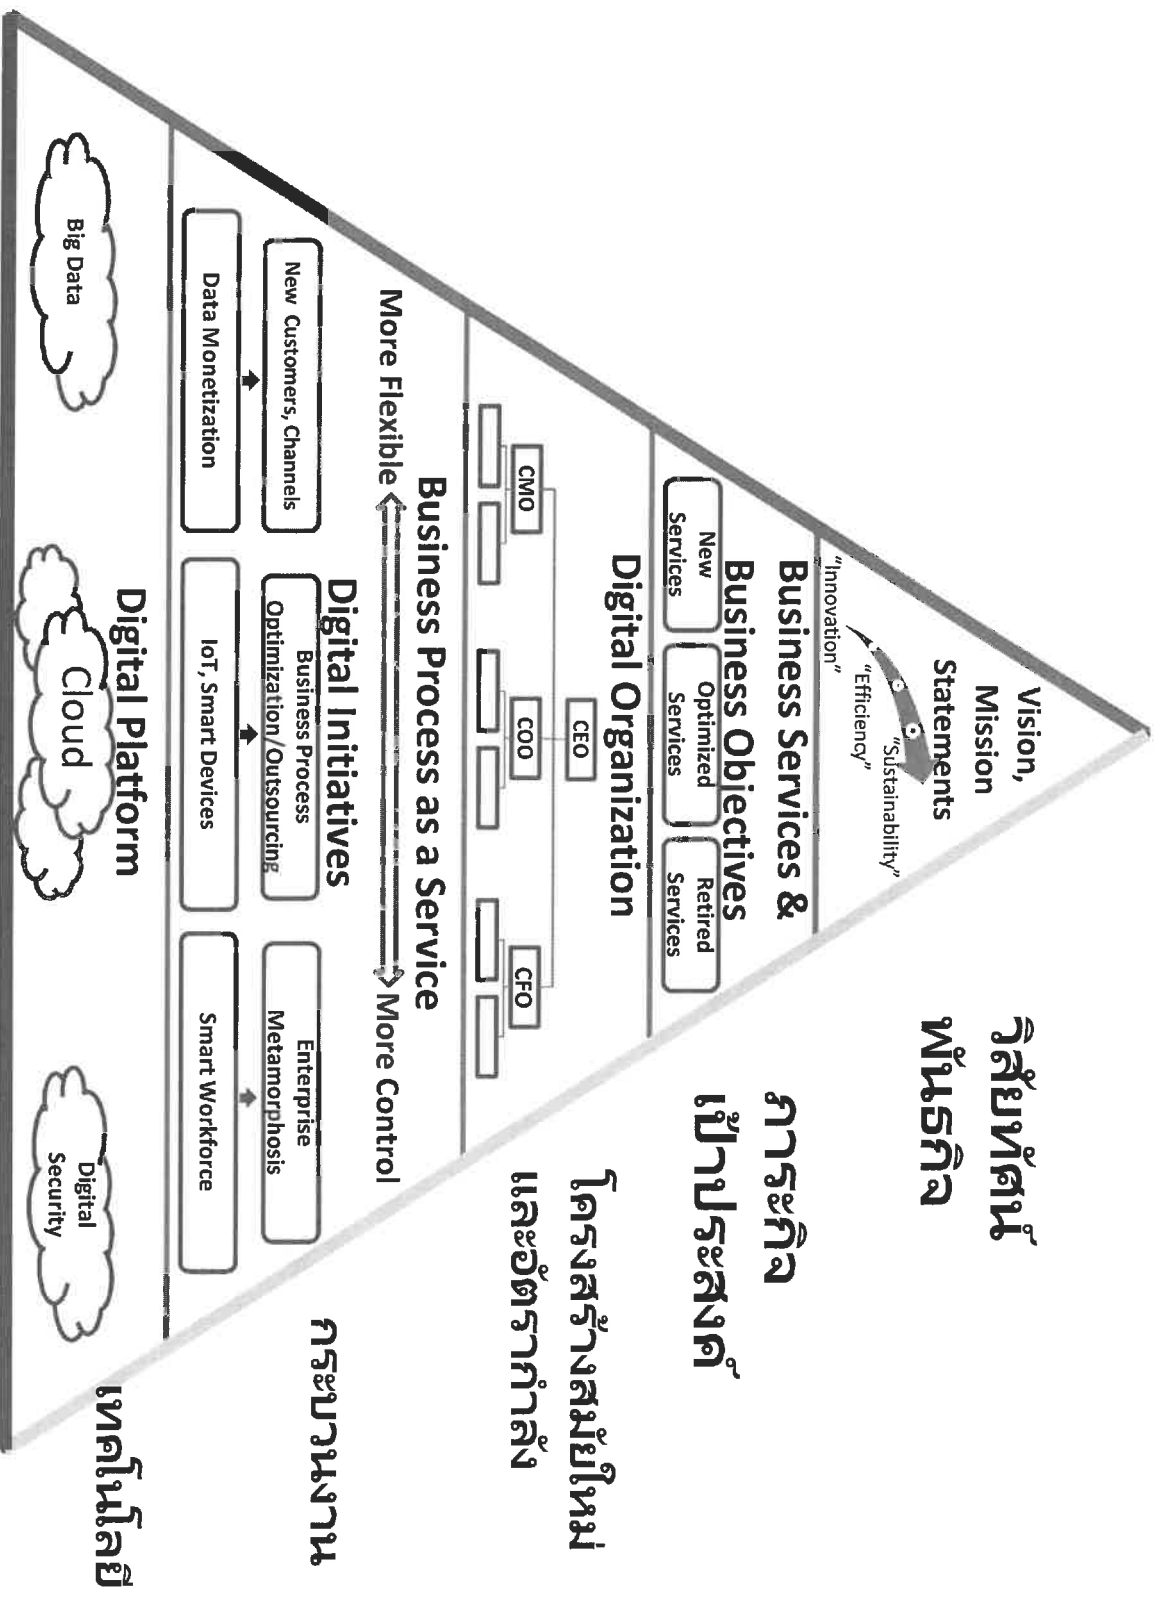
Vision, Mission Statements

"Innovation" "Efficiency" "Sustainability"

วิสัยทัศน์ พันธกิจ

Business Services & Business Objectives

New Services

Optimized Services

Retired Services

ภารกิจ เป้าประสงค์

Digital Organization

CEO

CMO

COO

CFO

โครงสร้างสมัยใหม่ และอัตรากำลัง

Business Process as a Service

More Flexible

More Control

กระบวนงาน

Digital Initiatives

New Customers, Channels

Data Monetization

Business Process Optimization/Outsourcing

IoT, Smart Devices

Enterprise Metamorphosis

Smart Workforce

Digital Platform

Big Data

Cloud

Digital Security

เทคโนโลยี